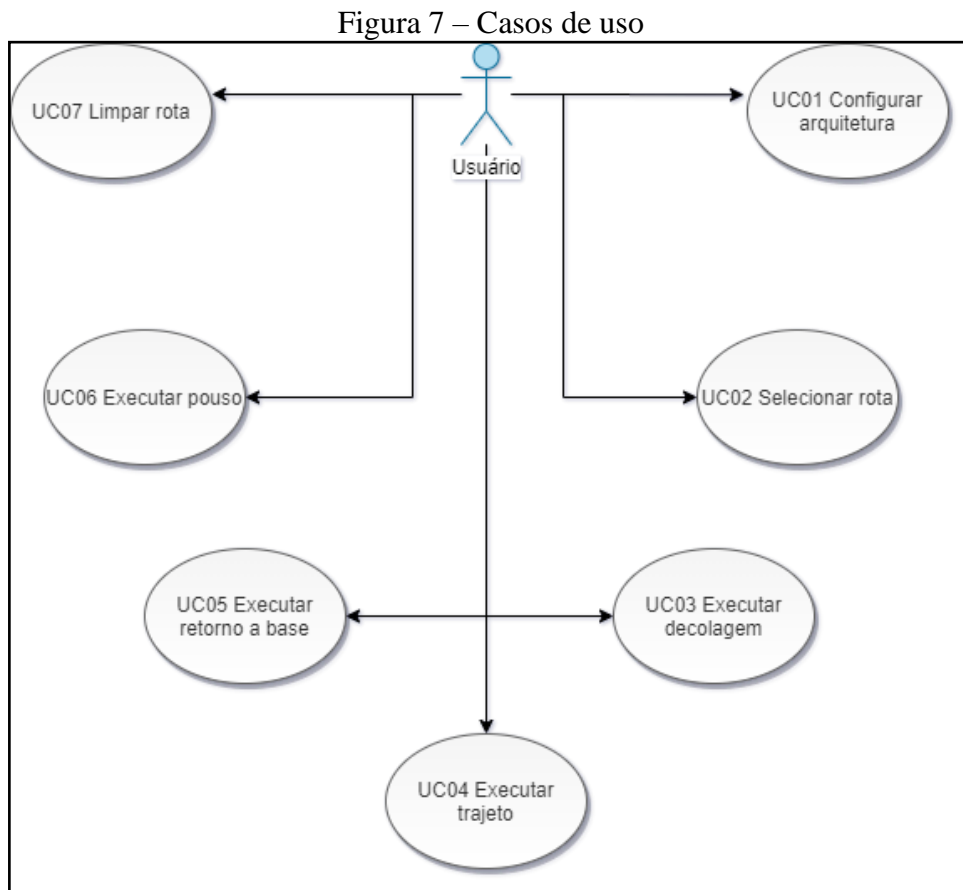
Figura 7 – Casos de uso

Usuário

UC07 Limpar rota

UC01 Configurar arquitetura

UC06 Executar pouso

UC02 Selecionar rota

UC05 Executar retorno a base

UC03 Executar decolagem

UC04 Executar trajeto